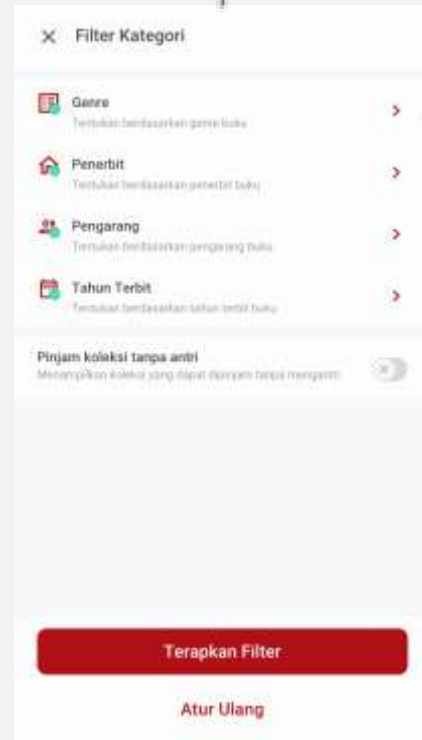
× Filter Kategori

Genre
Temukan berdasarkan genre buku

Penerbit
Temukan berdasarkan penerbit buku

Pengarang
Temukan berdasarkan pengarang buku

Tahun Terbit
Temukan berdasarkan tahun terbit buku

Pinjam koleksi tanpa antri
Menampilkan koleksi yang dapat dipinjam tanpa mengantri

Terapkan Filter

Atur Ulang